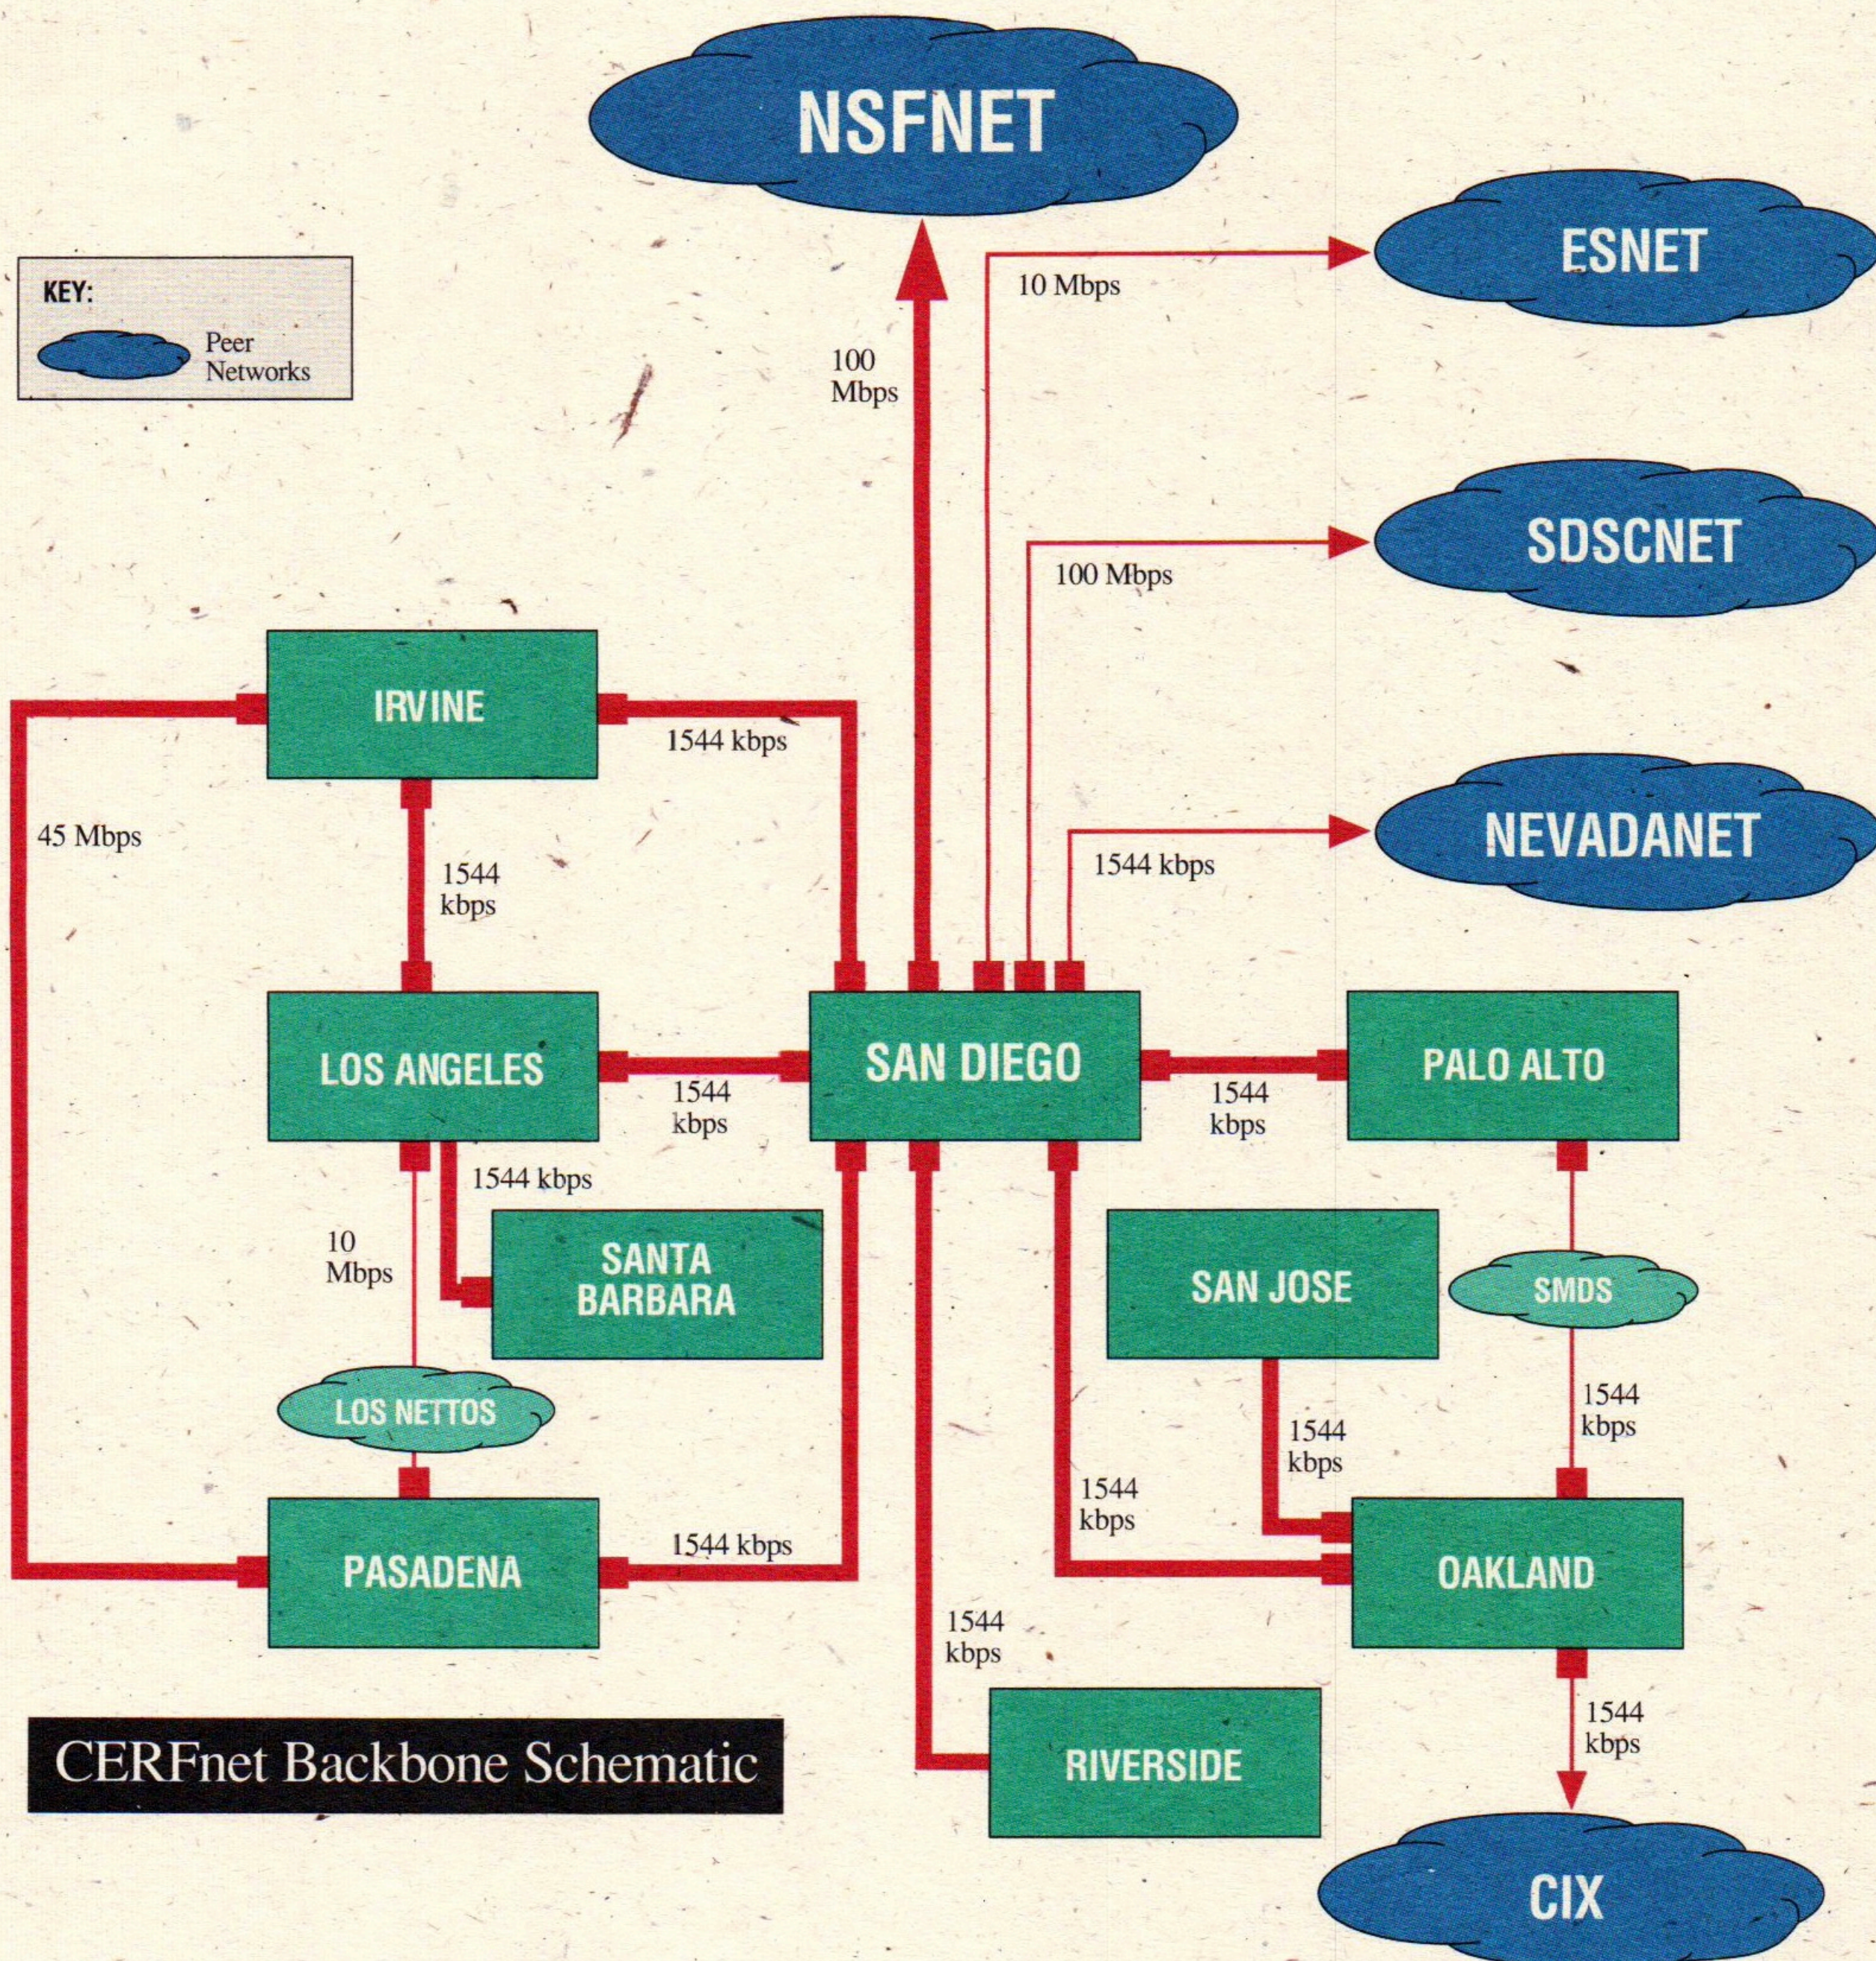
NSFNET

KEY:
Peer Networks

10 Mbps

ESNET

100 Mbps

100 Mbps

SDSCNET

IRVINE

1544 kbps

1544 kbps

NEVADANET

45 Mbps

1544 kbps

LOS ANGELES

1544 kbps

SAN DIEGO

1544 kbps

PALO ALTO

1544 kbps

10 Mbps

SANTA BARBARA

SAN JOSE

SMDS

LOS NETTOS

1544 kbps

1544 kbps

1544 kbps

PASADENA

1544 kbps

OAKLAND

1544 kbps

1544 kbps

CERFnet Backbone Schematic

RIVERSIDE

CIX